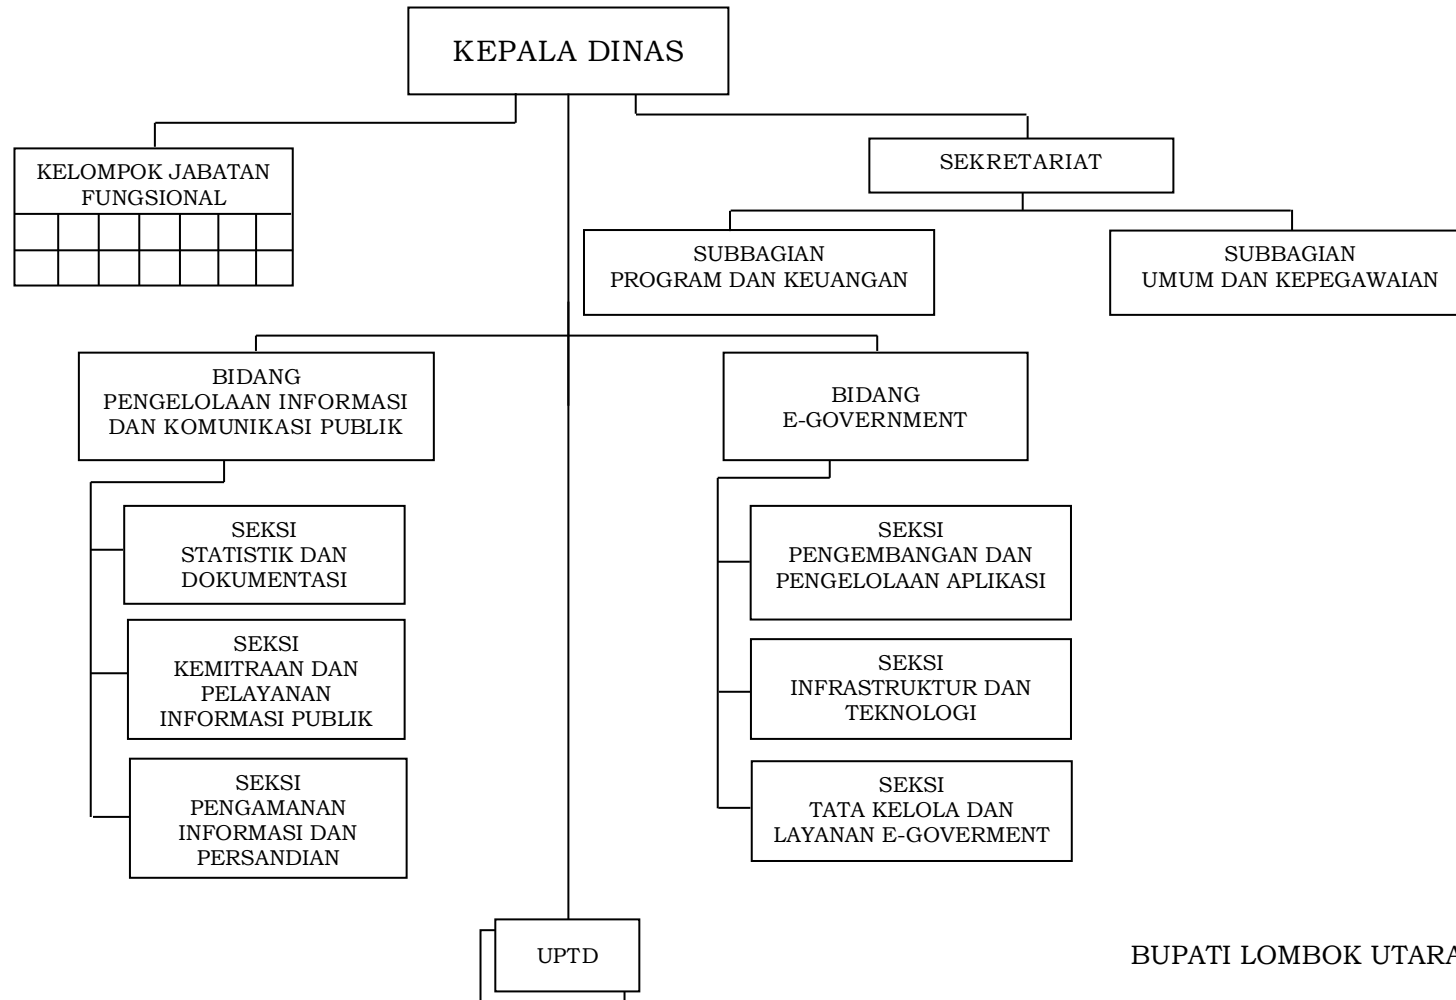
KEPALA DINAS

KELOMPOK JABATAN FUNGSIONAL

SEKRETARIAT

SUBBAGIAN PROGRAM DAN KEUANGAN

SUBBAGIAN UMUM DAN KEPEGAWAIAN

BIDANG PENGELOLAAN INFORMASI DAN KOMUNIKASI PUBLIK

SEKSI STATISTIK DAN DOKUMENTASI

SEKSI KEMITRAAN DAN PELAYANAN INFORMASI PUBLIK

SEKSI PENGAMANAN INFORMASI DAN PERSANDIAN

BIDANG E-GOVERNMENT

SEKSI PENGEMBANGAN DAN PENGELOLAAN APLIKASI

SEKSI INFRASTRUKTUR DAN TEKNOLOGI

SEKSI TATA KELOLA DAN LAYANAN E-GOVERMENT

UPTD

BUPATI LOMBOK UTARA